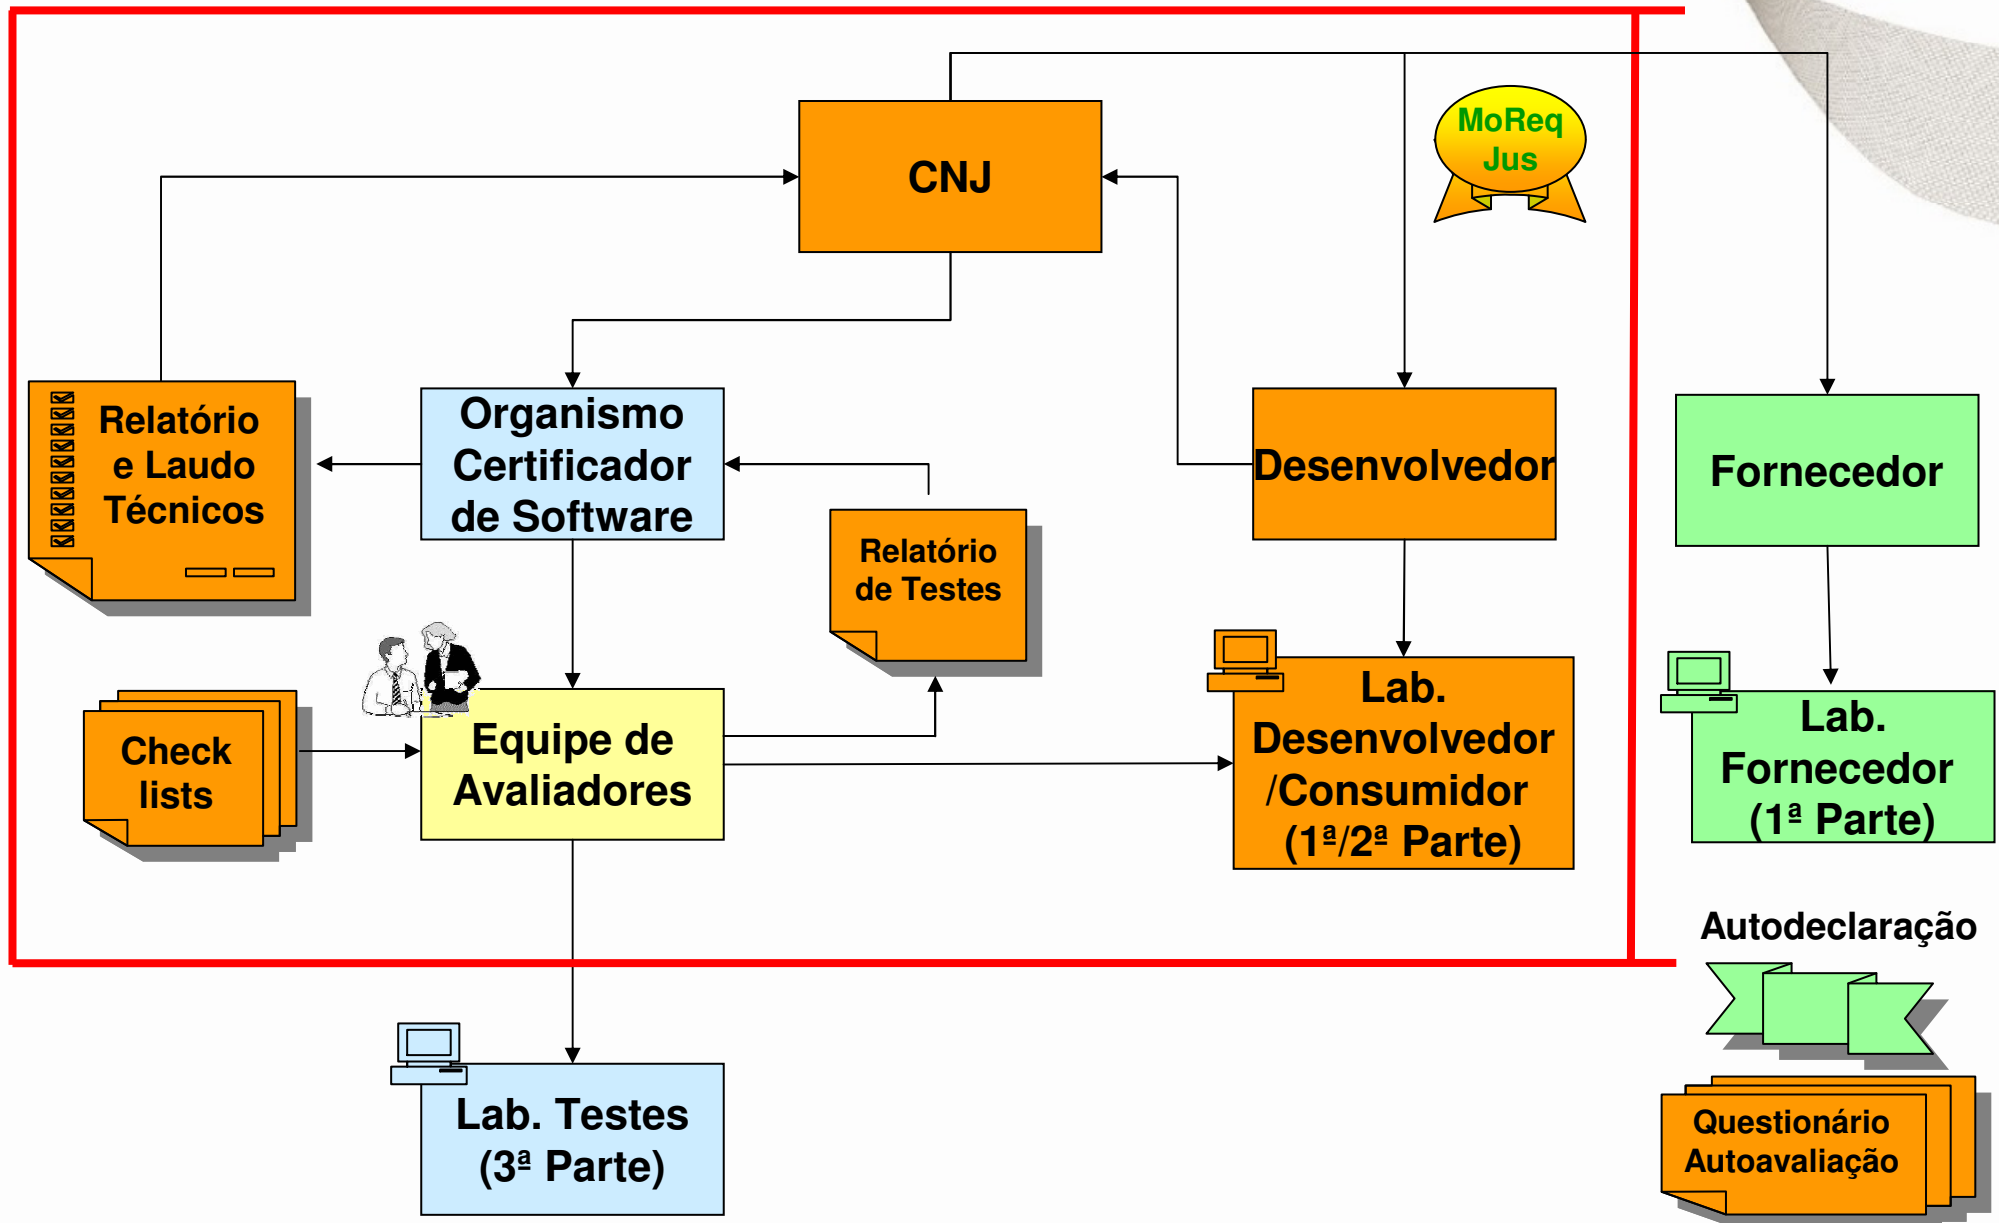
CNJ

MoReq Jus

Relatório e Laudo Técnicos

Organismo Certificador de Software

Relatório de Testes

Desenvolvedor

Fornecedor

Check lists

Equipe de Avaliadores

Lab. Desenvolvedor /Consumidor (1ª/2ª Parte)

Lab. Fornecedor (1ª Parte)

Autodeclaração

Lab. Testes (3ª Parte)

Questionário Autoavaliação